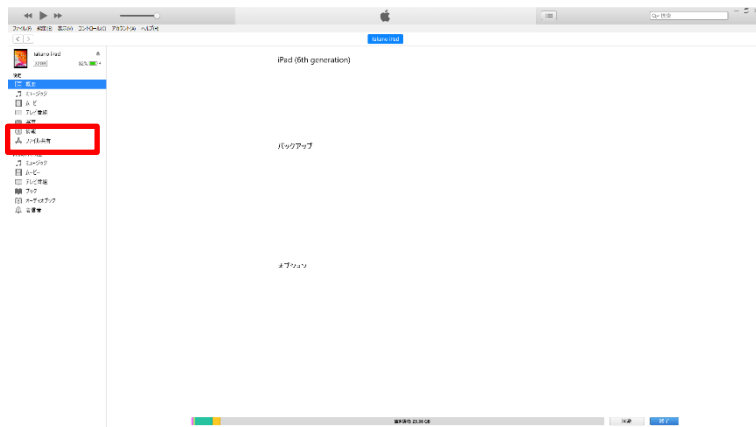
Q~ 検索

ファイル(F) 編集(E) 表示(V) コントロール(C) アカウント(A) ヘルプ(H)

takuro iPad

takuro iPad
32GB

設定
概要
ミュージック
ムービー
テレビ番組
写真
情報
ファイル共有

ミュージック
ムービー
テレビ番組
ブック
オーディオブック
着信音

iPad (6th generation)

バックアップ

オプション

空き領域: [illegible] GB
同期
終了